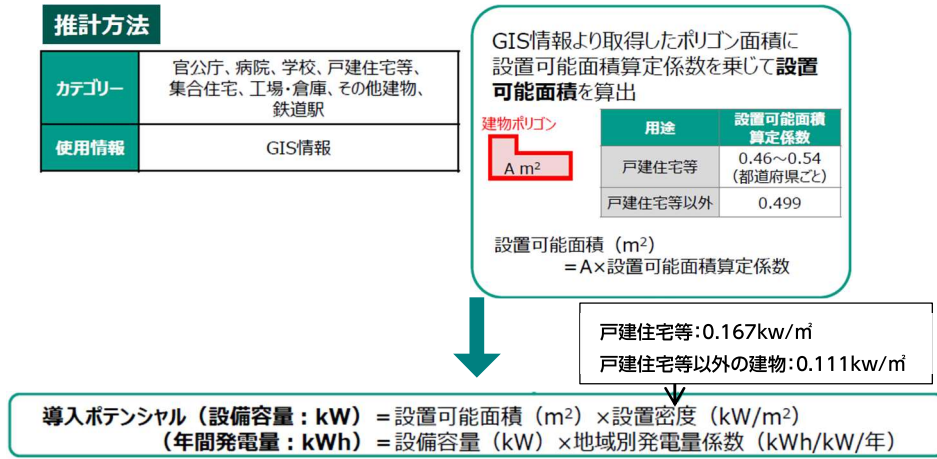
推計方法

| カテゴリー | 官公庁、病院、学校、戸建住宅等、集合住宅、工場・倉庫、その他建物、鉄道駅 |
|---|---|
| 使用情報 | GIS情報 |

GIS情報より取得したポリゴン面積に設置可能面積算定係数を乗じて設置可能面積を算出

建物ポリゴン

A m²

| 用途 | 設置可能面積算定係数 |
|---|---|
| 戸建住宅等 | 0.46～0.54（都道府県ごと） |
| 戸建住宅等以外 | 0.499 |

設置可能面積（m²）
＝A×設置可能面積算定係数

戸建住宅等：0.167kw/㎡
戸建住宅等以外の建物：0.111kw/㎡

導入ポテンシャル（設備容量：kW）＝設置可能面積（m²）×設置密度（kW/m²）
（年間発電量：kWh）＝設備容量（kW）×地域別発電量係数（kWh/kW/年）